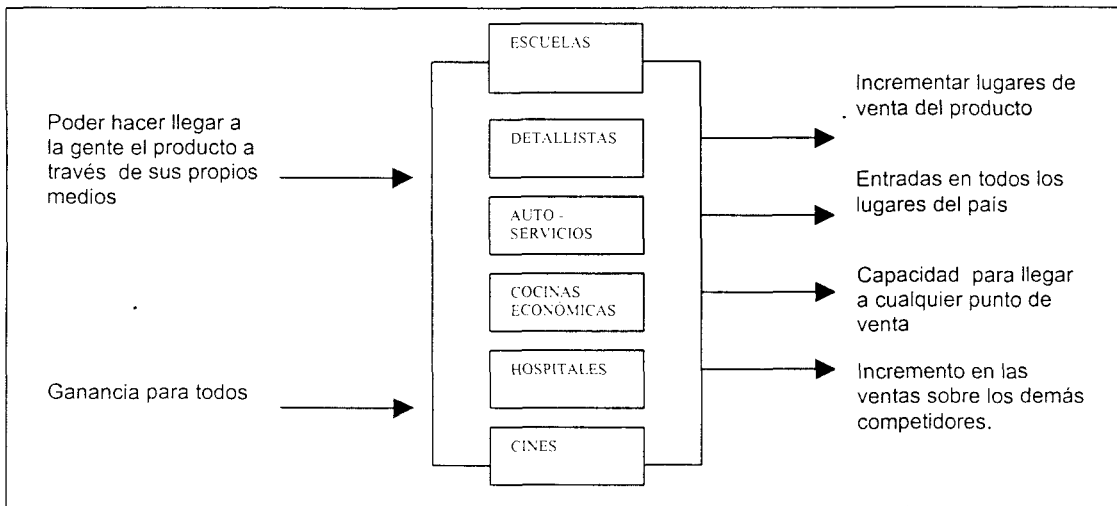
Poder hacer llegar a la gente el producto a través de sus propios medios

Ganancia para todos

ESCUELAS

DETALLISTAS

AUTO - SERVICIOS

COCINAS ECONOMICAS

HOSPITALES

CINES

Incrementar lugares de venta del producto

Entradas en todos los lugares del país

Capacidad para llegar a cualquier punto de venta

Incremento en las ventas sobre los demás competidores.